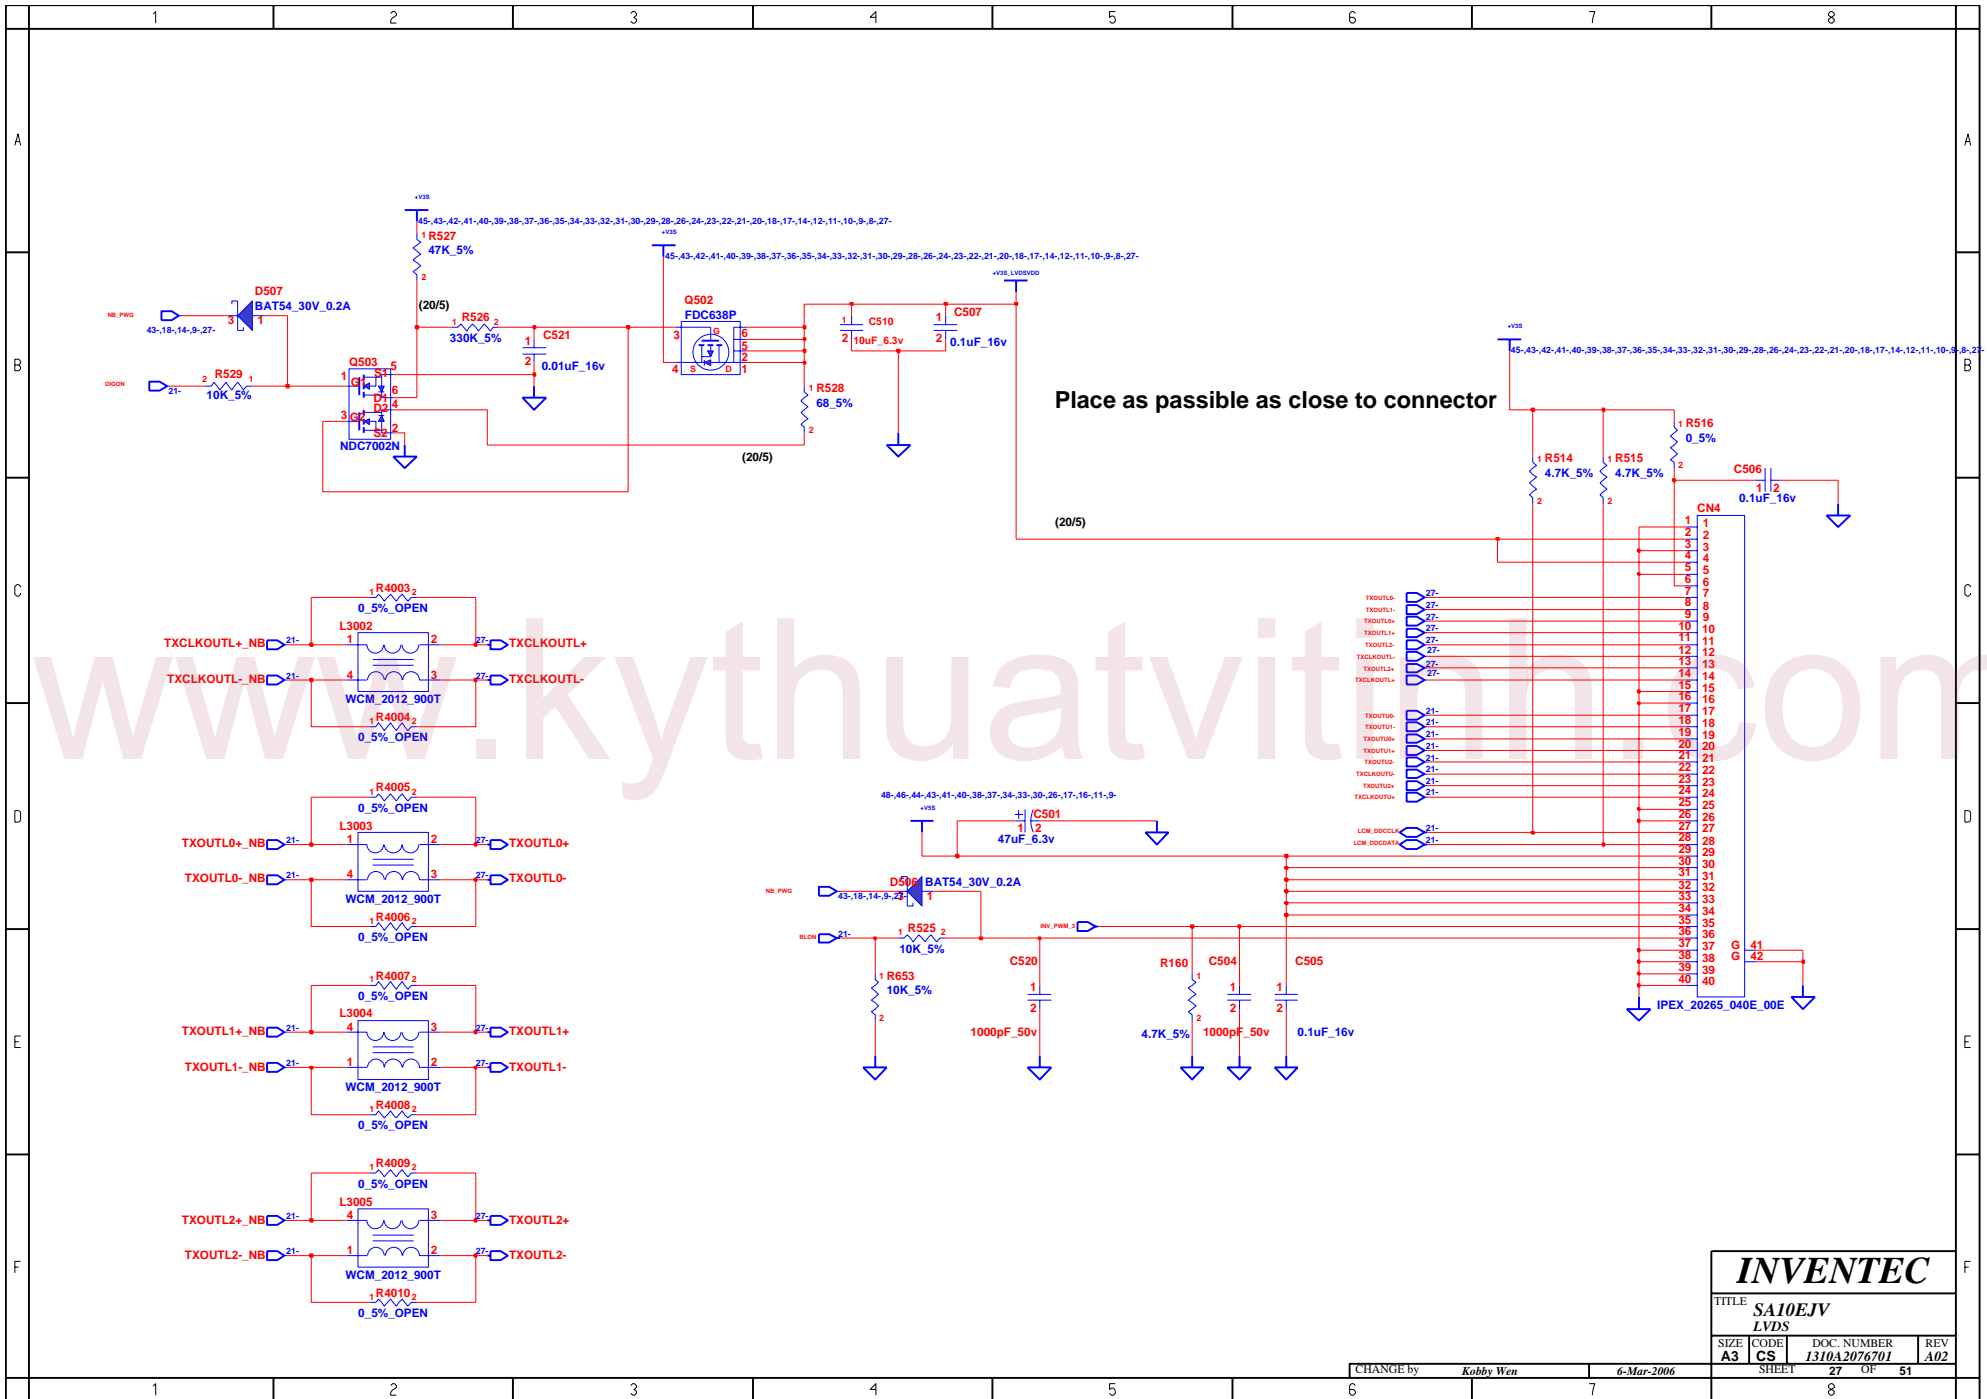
1 2 3 4 5 6 7 8

A B C D E F

+V3S
45-,43-,42-,41-,40-,39-,38-,37-,36-,35-,34-,33-,32-,31-,30-,29-,28-,26-,24-,23-,22-,21-,20-,18-,17-,14-,12-,11-,10-,9-,8-,27-
R527
47K_5%
+V3S
45-,43-,42-,41-,40-,39-,38-,37-,36-,35-,34-,33-,32-,31-,30-,29-,28-,26-,24-,23-,22-,21-,20-,18-,17-,14-,12-,11-,10-,9-,8-,27-
+V3S_LVDSVDD
D507
BAT54_30V_0.2A
NB_PWG
43-,18-,14-,9-,27-
(20/5)
R526
330K_5%
C521
0.01uF_16v
Q502
FDC638P
C510
10uF_6.3v
C507
0.1uF_16v
R529
10K_5%
DIGON
21-
Q503
NDC7002N
R528
68_5%
(20/5)
Place as passible as close to connector
+V3S
45-,43-,42-,41-,40-,39-,38-,37-,36-,35-,34-,33-,32-,31-,30-,29-,28-,26-,24-,23-,22-,21-,20-,18-,17-,14-,12-,11-,10-,9-,8-,27-
R516
0_5%
R514
4.7K_5%
R515
4.7K_5%
C506
0.1uF_16v
(20/5)
CN4

R4003
0_5%_OPEN
L3002
TXCLKOUTL+_NB
TXCLKOUTL-_NB
TXCLKOUTL+
TXCLKOUTL-
WCM_2012_900T
R4004
0_5%_OPEN

TXOUTL0-
TXOUTL1-
TXOUTL0+
TXOUTL1+
TXOUTL2-
TXCLKOUTL-
TXOUTL2+
TXCLKOUTL+
TXOUTU0-
TXOUTU1-
TXOUTU0+
TXOUTU1+
TXOUTU2-
TXCLKOUTU-
TXOUTU2+
TXCLKOUTU+
LCM_DDCCLK
LCM_DDCDATA

R4005
0_5%_OPEN
L3003
TXOUTL0+_NB
TXOUTL0-_NB
TXOUTL0+
TXOUTL0-
WCM_2012_900T
R4006
0_5%_OPEN

48-,46-,44-,43-,41-,40-,38-,37-,34-,33-,30-,26-,17-,16-,11-,9-
+V5S
C501
47uF_6.3v
NB_PWG
43-,18-,14-,9-,27-
D506
BAT54_30V_0.2A
BLON
21-
R525
10K_5%
INV_PWM_3
R653
10K_5%
C520
1000pF_50v
R160
4.7K_5%
C504
1000pF_50v
C505
0.1uF_16v
IPEX_20265_040E_00E

R4007
0_5%_OPEN
L3004
TXOUTL1+_NB
TXOUTL1-_NB
TXOUTL1+
TXOUTL1-
WCM_2012_900T
R4008
0_5%_OPEN

R4009
0_5%_OPEN
L3005
TXOUTL2+_NB
TXOUTL2-_NB
TXOUTL2+
TXOUTL2-
WCM_2012_900T
R4010
0_5%_OPEN

www.kythuatvitinh.com

INVENTEC
TITLE SA10EJV
LVDS
SIZE A3 CODE CS DOC. NUMBER 1310A2076701 REV A02
CHANGE by Kobby Wen 6-Mar-2006 SHEET 27 OF 51